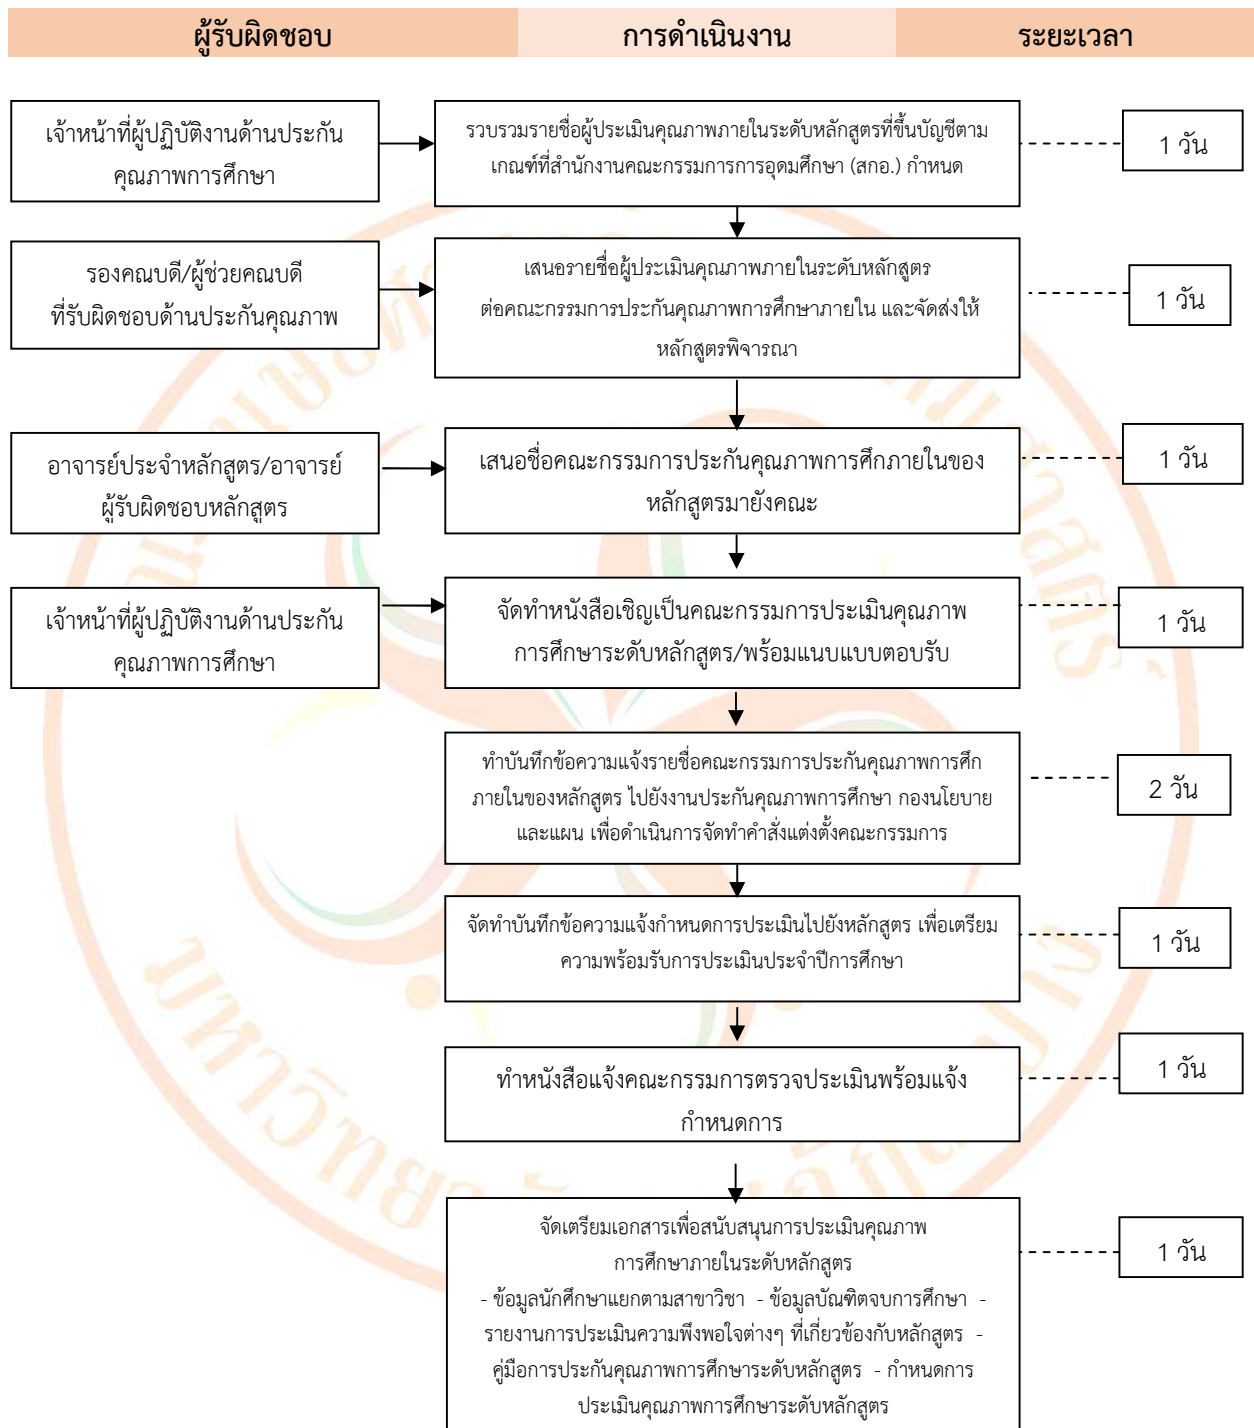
| ผู้รับผิดชอบ | การดำเนินงาน | ระยะเวลา |
|---|---|---|

เจ้าหน้าที่ผู้ปฏิบัติงานด้านประกันคุณภาพการศึกษา

รวบรวมรายชื่อผู้ประเมินคุณภาพภายในระดับหลักสูตรที่ขึ้นบัญชีตามเกณฑ์ที่สำนักงานคณะกรรมการการอุดมศึกษา (สกอ.) กำหนด

1 วัน

รองคณบดี/ผู้ช่วยคณบดีที่รับผิดชอบด้านประกันคุณภาพ

เสนอรายชื่อผู้ประเมินคุณภาพภายในระดับหลักสูตรต่อคณะกรรมการประกันคุณภาพการศึกษาภายใน และจัดส่งให้หลักสูตรพิจารณา

1 วัน

อาจารย์ประจำหลักสูตร/อาจารย์ผู้รับผิดชอบหลักสูตร

เสนอชื่อคณะกรรมการประกันคุณภาพการศึกภายในของหลักสูตรมายังคณะ

1 วัน

เจ้าหน้าที่ผู้ปฏิบัติงานด้านประกันคุณภาพการศึกษา

จัดทำหนังสือเชิญเป็นคณะกรรมการประเมินคุณภาพการศึกษาระดับหลักสูตร/พร้อมแนบแบบตอบรับ

1 วัน

ทำบันทึกข้อความแจ้งรายชื่อคณะกรรมการประกันคุณภาพการศึกภายในของหลักสูตร ไปยังงานประกันคุณภาพการศึกษา กองนโยบายและแผน เพื่อดำเนินการจัดทำคำสั่งแต่งตั้งคณะกรรมการ

2 วัน

จัดทำบันทึกข้อความแจ้งกำหนดการประเมินไปยังหลักสูตร เพื่อเตรียมความพร้อมรับการประเมินประจำปีการศึกษา

1 วัน

ทำหนังสือแจ้งคณะกรรมการตรวจประเมินพร้อมแจ้งกำหนดการ

1 วัน

จัดเตรียมเอกสารเพื่อสนับสนุนการประเมินคุณภาพการศึกษาภายในระดับหลักสูตร
- ข้อมูลนักศึกษาแยกตามสาขาวิชา - ข้อมูลบัณฑิตจบการศึกษา - รายงานการประเมินความพึงพอใจต่างๆ ที่เกี่ยวข้องกับหลักสูตร - คู่มือการประกันคุณภาพการศึกษาระดับหลักสูตร - กำหนดการประเมินคุณภาพการศึกษาระดับหลักสูตร

1 วัน